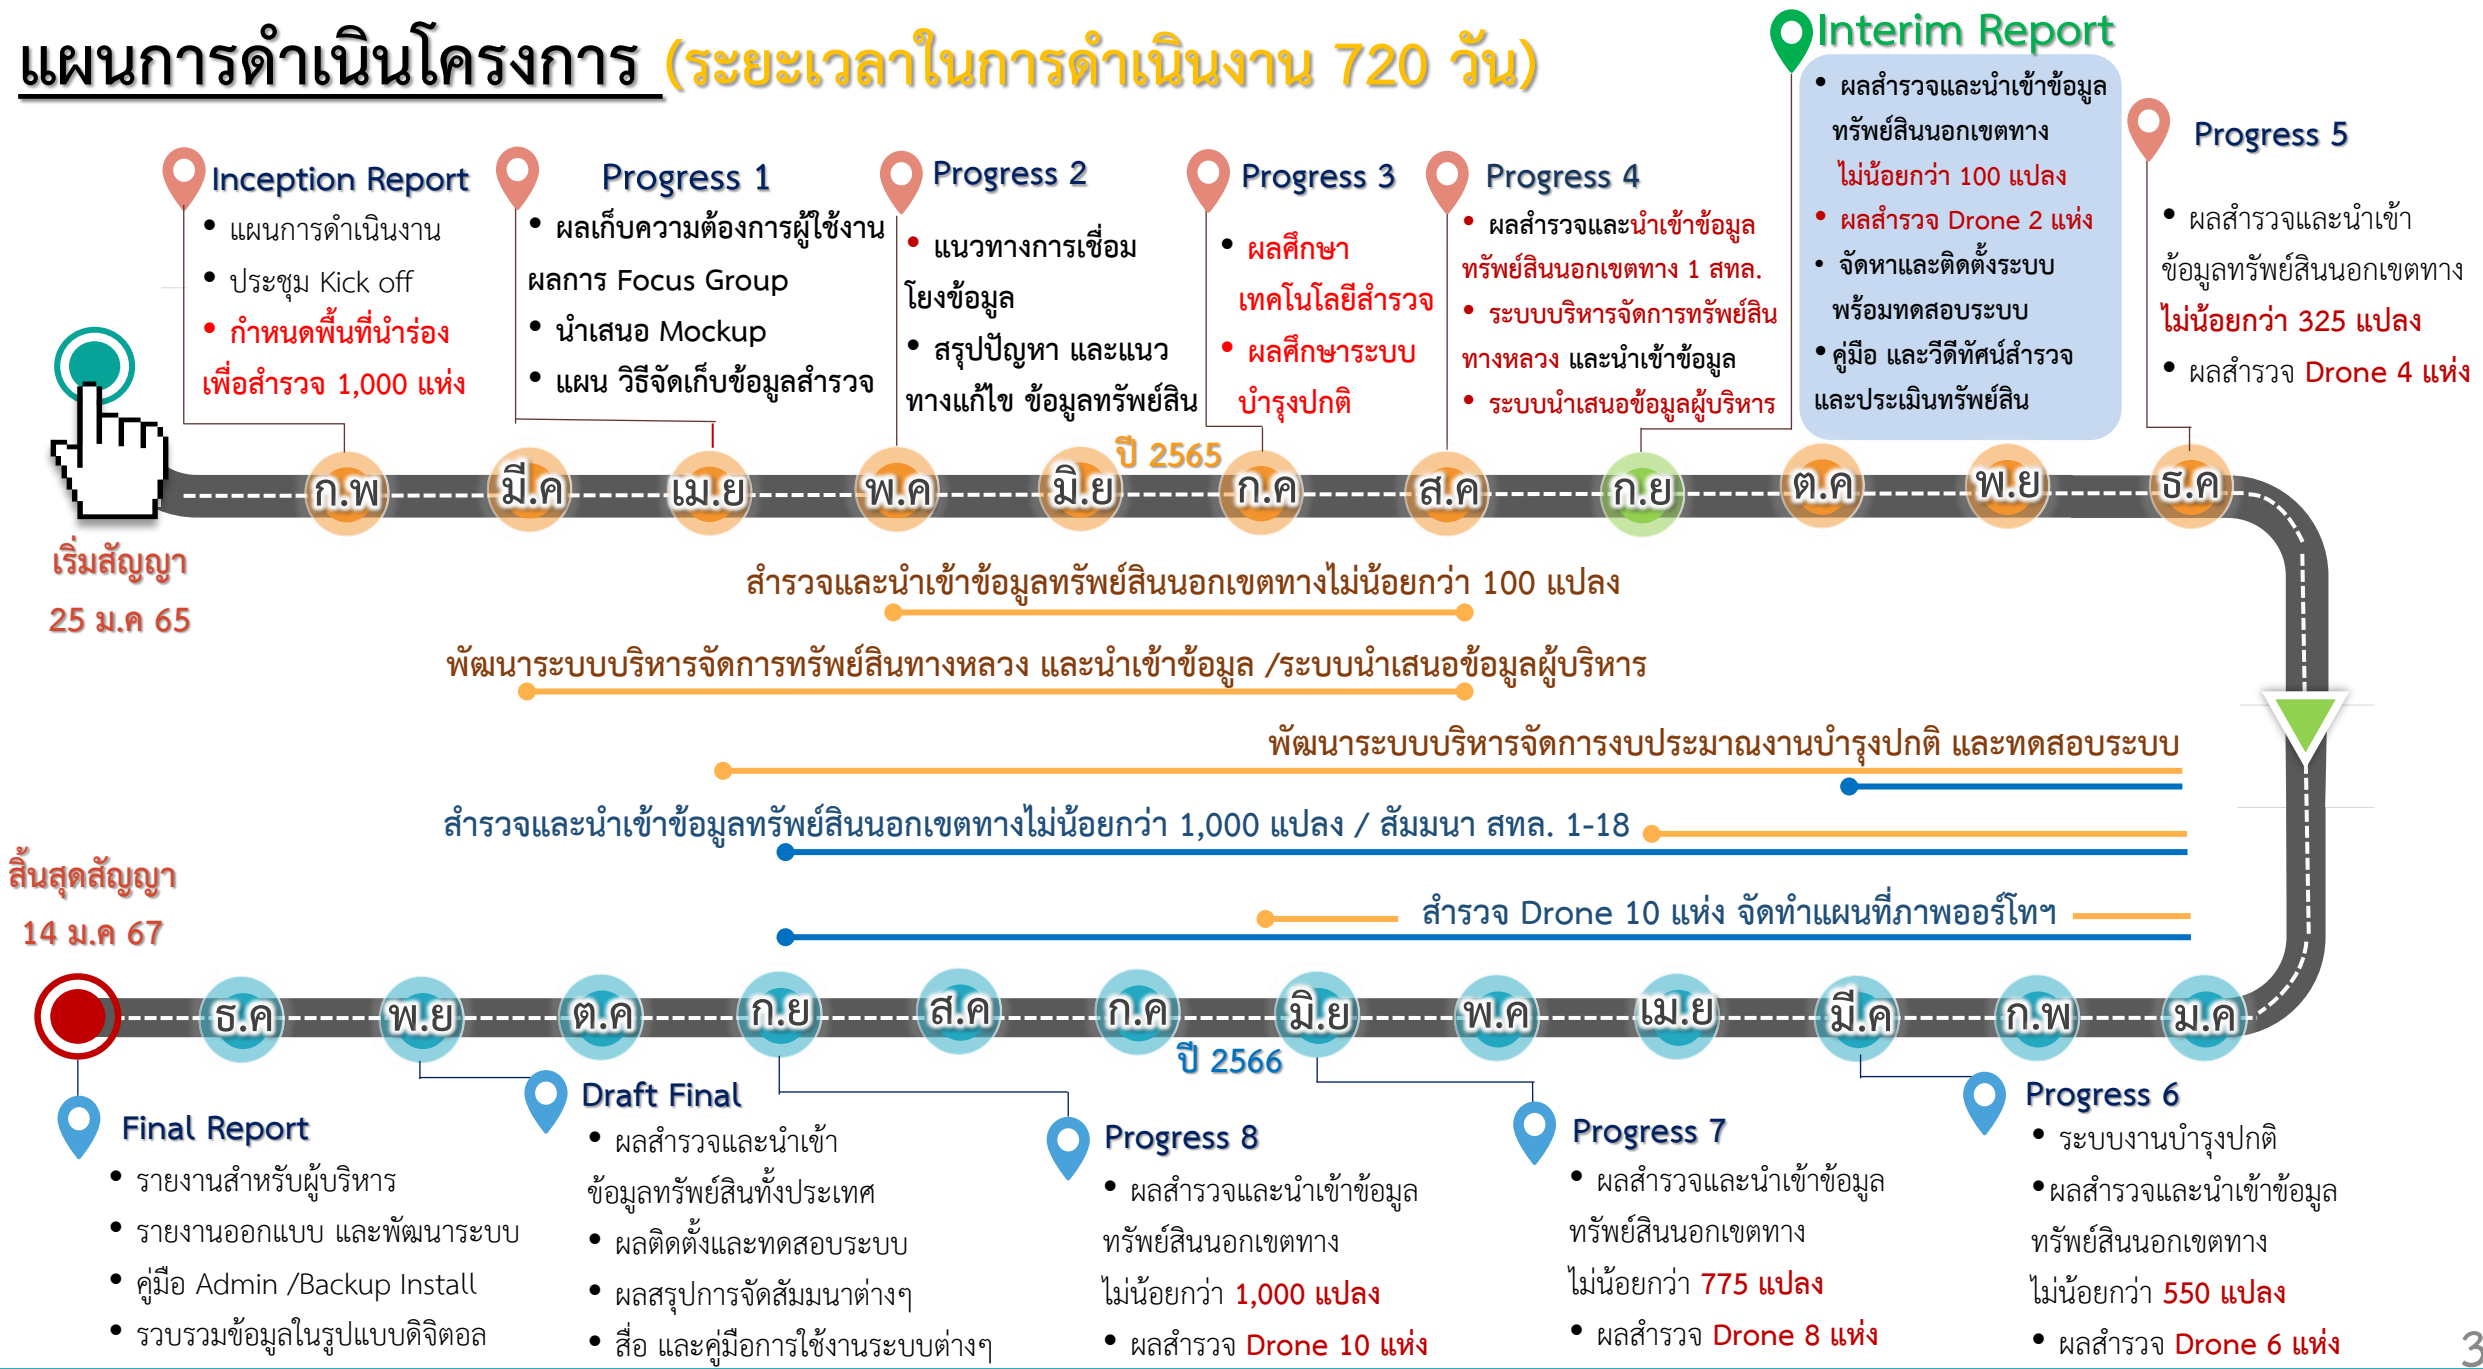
แผนการดำเนินโครงการ (ระยะเวลาในการดำเนินงาน 720 วัน)

Interim Report
• ผลสำรวจและนำเข้าข้อมูลทรัพย์สินนอกเขตทาง ไม่น้อยกว่า 100 แปลง
• ผลสำรวจ Drone 2 แห่ง
• จัดหาและติดตั้งระบบพร้อมทดสอบระบบ
• คู่มือ และวีดีทัศน์สำรวจและประเมินทรัพย์สิน

Inception Report
• แผนการดำเนินงาน
• ประชุม Kick off
• กำหนดพื้นที่นำร่องเพื่อสำรวจ 1,000 แห่ง

Progress 1
• ผลเก็บความต้องการผู้ใช้งาน ผลการ Focus Group
• นำเสนอ Mockup
• แผน วิธีจัดเก็บข้อมูลสำรวจ

Progress 2
• แนวทางการเชื่อมโยงข้อมูล
• สรุปปัญหา และแนวทางแก้ไข ข้อมูลทรัพย์สิน

Progress 3
• ผลศึกษาเทคโนโลยีสำรวจ
• ผลศึกษาระบบบำรุงปกติ

Progress 4
• ผลสำรวจและนำเข้าข้อมูลทรัพย์สินนอกเขตทาง 1 สทล.
• ระบบบริหารจัดการทรัพย์สินทางหลวง และนำเข้าข้อมูล
• ระบบนำเสนอข้อมูลผู้บริหาร

Progress 5
• ผลสำรวจและนำเข้าข้อมูลทรัพย์สินนอกเขตทาง ไม่น้อยกว่า 325 แปลง
• ผลสำรวจ Drone 4 แห่ง

ก.พ มี.ค เม.ย พ.ค มิ.ย ก.ค ส.ค ก.ย ต.ค พ.ย ธ.ค
ปี 2565

เริ่มสัญญา
25 ม.ค 65

สำรวจและนำเข้าข้อมูลทรัพย์สินนอกเขตทางไม่น้อยกว่า 100 แปลง

พัฒนาระบบบริหารจัดการทรัพย์สินทางหลวง และนำเข้าข้อมูล /ระบบนำเสนอข้อมูลผู้บริหาร

พัฒนาระบบบริหารจัดการงบประมาณงานบำรุงปกติ และทดสอบระบบ

สำรวจและนำเข้าข้อมูลทรัพย์สินนอกเขตทางไม่น้อยกว่า 1,000 แปลง / สัมมนา สทล. 1-18

สำรวจ Drone 10 แห่ง จัดทำแผนที่ภาพออร์โทฯ

สิ้นสุดสัญญา
14 ม.ค 67

ธ.ค พ.ย ต.ค ก.ย ส.ค ก.ค มิ.ย พ.ค เม.ย มี.ค ก.พ ม.ค
ปี 2566

Final Report
• รายงานสำหรับผู้บริหาร
• รายงานออกแบบ และพัฒนาระบบ
• คู่มือ Admin /Backup Install
• รวบรวมข้อมูลในรูปแบบดิจิตอล

Draft Final
• ผลสำรวจและนำเข้าข้อมูลทรัพย์สินทั้งประเทศ
• ผลติดตั้งและทดสอบระบบ
• ผลสรุปการจัดสัมมนาต่างๆ
• สื่อ และคู่มือการใช้งานระบบต่างๆ

Progress 8
• ผลสำรวจและนำเข้าข้อมูลทรัพย์สินนอกเขตทาง ไม่น้อยกว่า 1,000 แปลง
• ผลสำรวจ Drone 10 แห่ง

Progress 7
• ผลสำรวจและนำเข้าข้อมูลทรัพย์สินนอกเขตทาง ไม่น้อยกว่า 775 แปลง
• ผลสำรวจ Drone 8 แห่ง

Progress 6
• ระบบงานบำรุงปกติ
• ผลสำรวจและนำเข้าข้อมูลทรัพย์สินนอกเขตทาง ไม่น้อยกว่า 550 แปลง
• ผลสำรวจ Drone 6 แห่ง

3